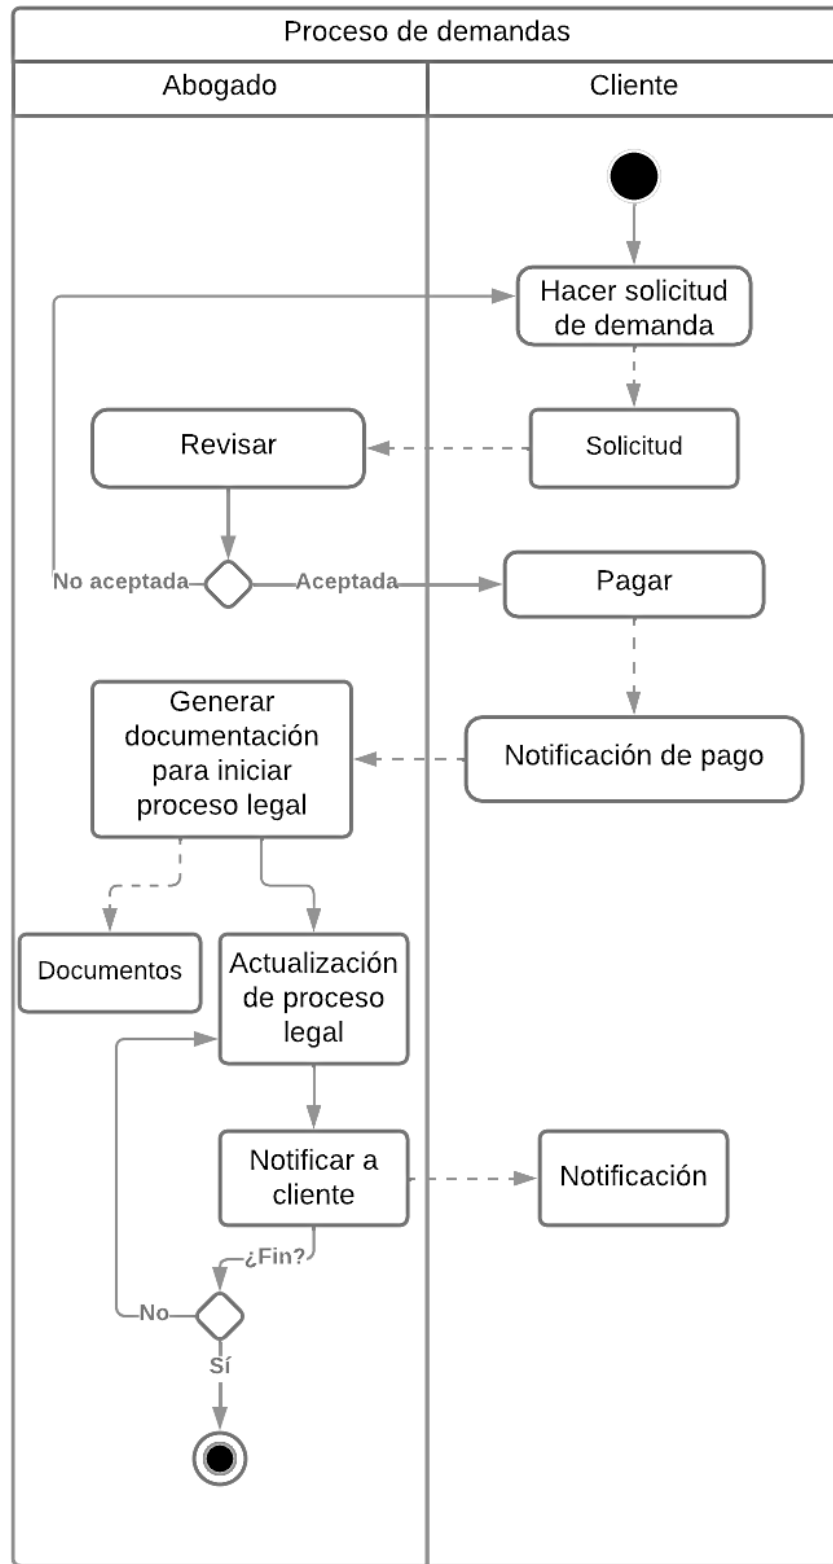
Proceso de demandas

Abogado

Cliente

Hacer solicitud de demanda

Revisar

Solicitud

No aceptada

Aceptada

Pagar

Generar documentación para iniciar proceso legal

Notificación de pago

Documentos

Actualización de proceso legal

Notificar a cliente

Notificación

¿Fin?

No

Sí